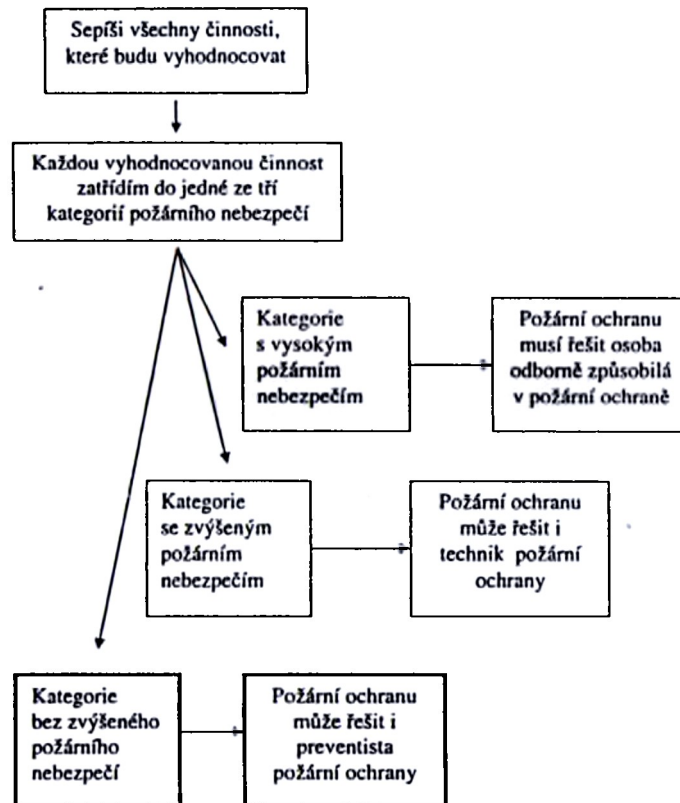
Sepíši všechny činnosti, které budu vyhodnocovat

Každou vyhodnocovanou činnost zatřídím do jedné ze tří kategorií požárního nebezpečí

Kategorie s vysokým požárním nebezpečím

Požární ochranu musí řešit osoba odborně způsobilá v požární ochraně

Kategorie se zvýšeným požárním nebezpečím

Požární ochranu může řešit i technik požární ochrany

Kategorie bez zvýšeného požárního nebezpečí

Požární ochranu může řešit i preventista požární ochrany